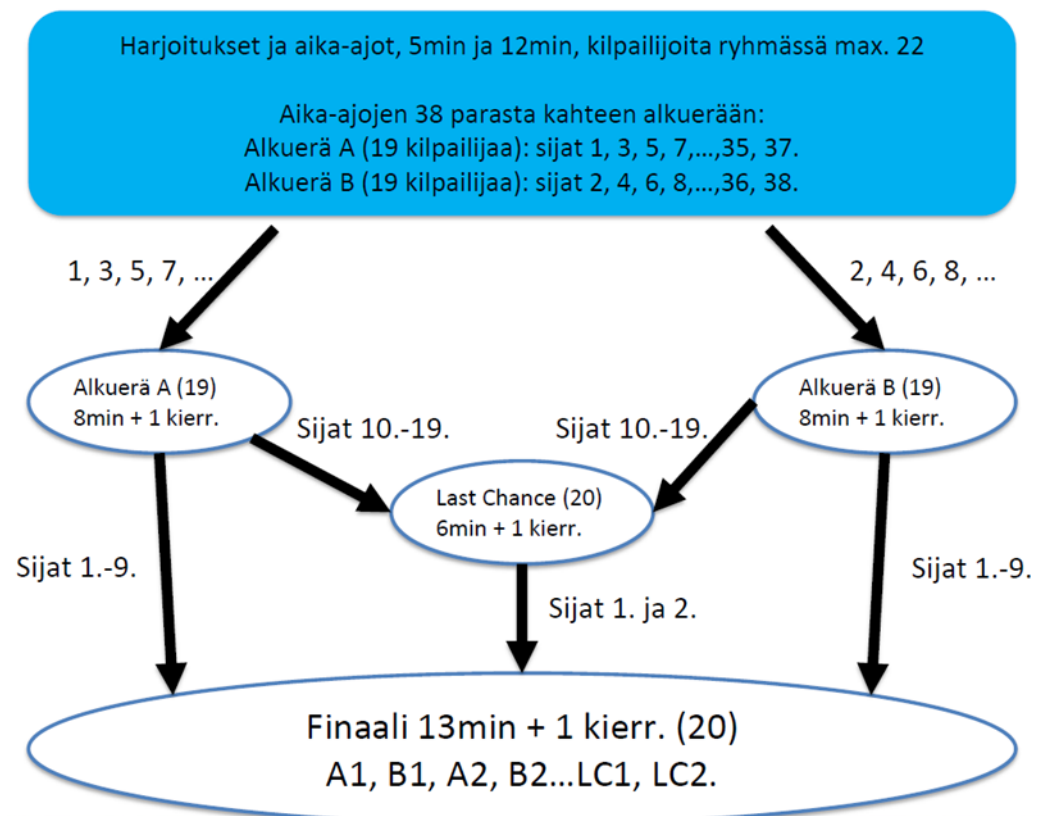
Harjoitukset ja aika-ajot, 5min ja 12min, kilpailijoita ryhmässä max. 22

Aika-ajojen 38 parasta kahteen alkuerään:
Alkuerä A (19 kilpailijaa): sijat 1, 3, 5, 7,...,35, 37.
Alkuerä B (19 kilpailijaa): sijat 2, 4, 6, 8,...,36, 38.

1, 3, 5, 7, ...

2, 4, 6, 8, ...

Alkuerä A (19)
8min + 1 kierr.

Sijat 10.-19.

Sijat 10.-19.

Alkuerä B (19)
8min + 1 kierr.

Last Chance (20)
6min + 1 kierr.

Sijat 1.-9.

Sijat 1. ja 2.

Sijat 1.-9.

Finaali 13min + 1 kierr. (20)
A1, B1, A2, B2...LC1, LC2.